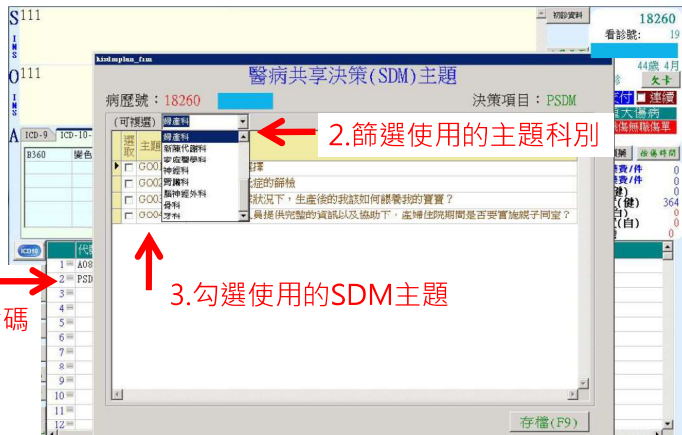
S111
INS
O111
INS
A ICD-9 ICD-10-
B360 變色
ICD10 代碼
1 A08
2 PSD
3
4
5
6
7
8
9
10
11
12
碼

初診資料
18260
看診號: 19
44歲 4月
診 欠卡
支付 □選擇
重大傷病
傷無職傷單
價格 保儀時間
費/件 0
費/件 0
0
(健) 364
自) 0
(自) 0
0

kisstmplan_fsm
醫病共享決策(SDM)主題
病歷號：18260
決策項目：PSDM
(可複選) 婦產科
婦產科
新陳代謝科
家庭醫學科
神經科
胃腸科
腦神經外科
骨科
牙科
選取 主題
GOO 擇
GOO 症的篩檢
GOO 狀況下，生產後的我該如何餵養我的寶寶？
GOO 員提供完整的資訊以及協助下，產婦住院期間是否要實施親子同室？
存檔(F9)

2.篩選使用的主題科別
3.勾選使用的SDM主題